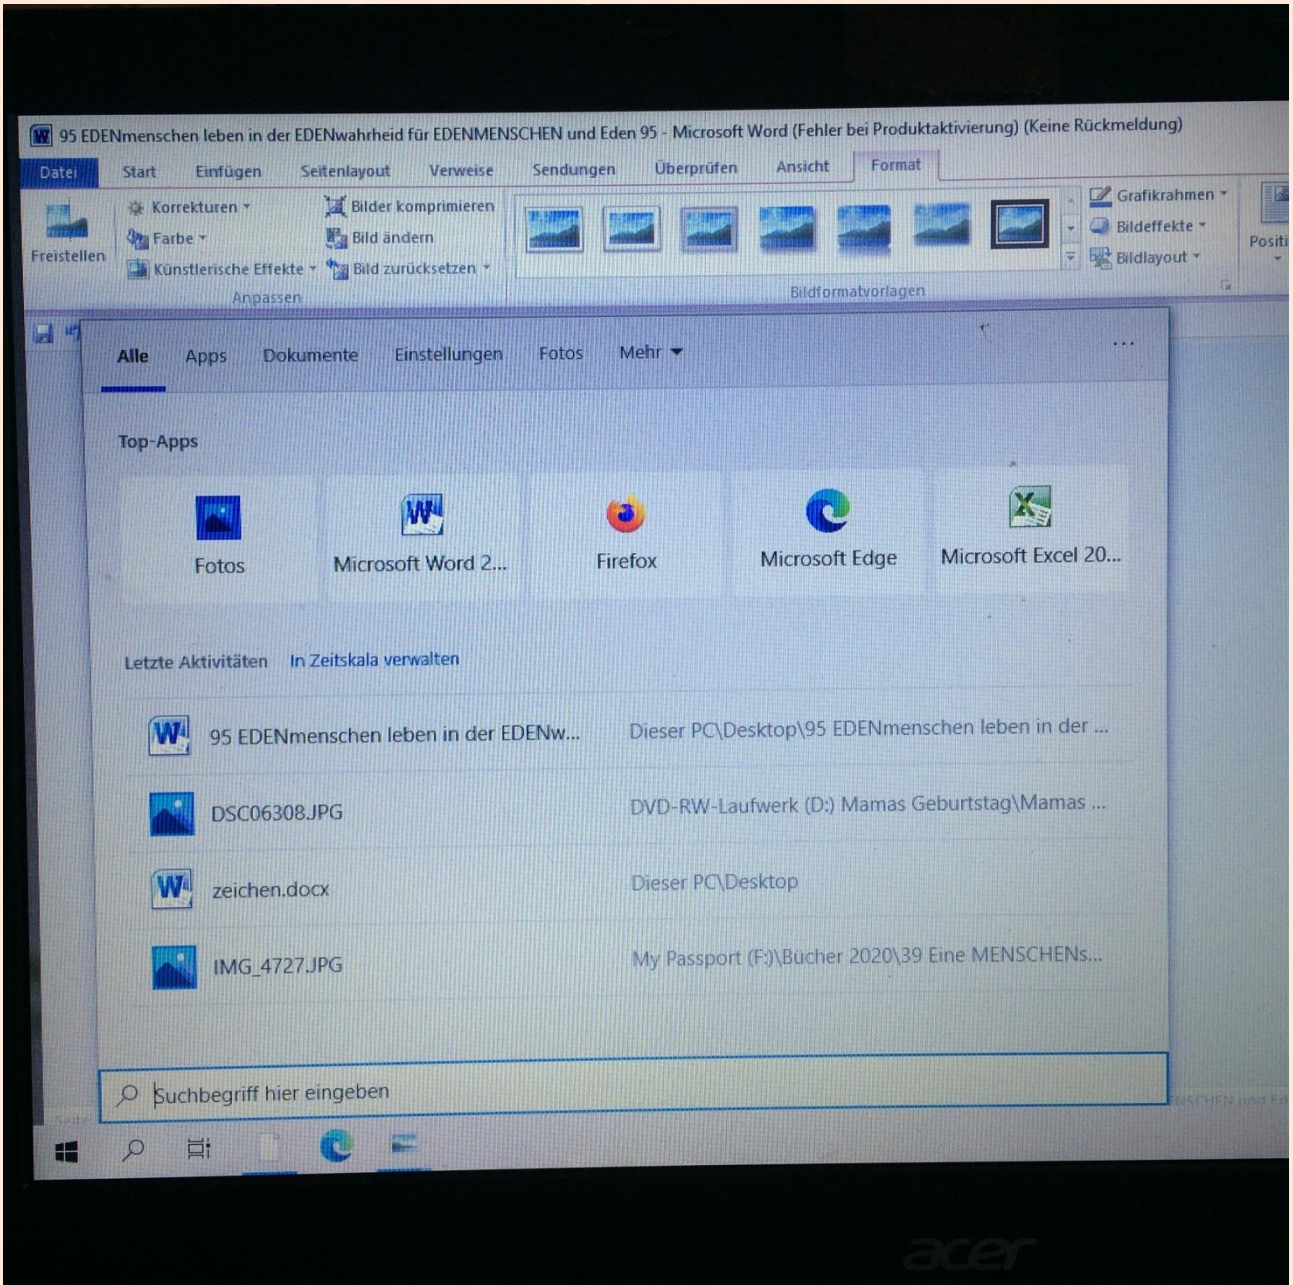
95 EDENmenschen leben in der EDENwahrheid für EDENMENSCHEN und Eden 95 - Microsoft Word (Fehler bei Produktaktivierung) (Keine Rückmeldung)

Datei Start Einfügen Seitenlayout Verweise Sendungen Überprüfen Ansicht Format

Freistellen
Korrekturen
Farbe
Künstlerische Effekte
Bilder komprimieren
Bild ändern
Bild zurücksetzen
Anpassen
Bildformatvorlagen
Grafikrahmen
Bildeffekte
Bildlayout
Positi

Alle Apps Dokumente Einstellungen Fotos Mehr ...

Top-Apps

Fotos
Microsoft Word 2...
Firefox
Microsoft Edge
Microsoft Excel 20...

Letzte Aktivitäten In Zeitskala verwalten

95 EDENmenschen leben in der EDENw... Dieser PC\Desktop\95 EDENmenschen leben in der ...
DSC06308.JPG DVD-RW-Laufwerk (D:) Mamas Geburtstag\Mamas ...
zeichen.docx Dieser PC\Desktop
IMG_4727.JPG My Passport (F:)\Bücher 2020\39 Eine MENSCHENs...

Suchbegriff hier eingeben

acer